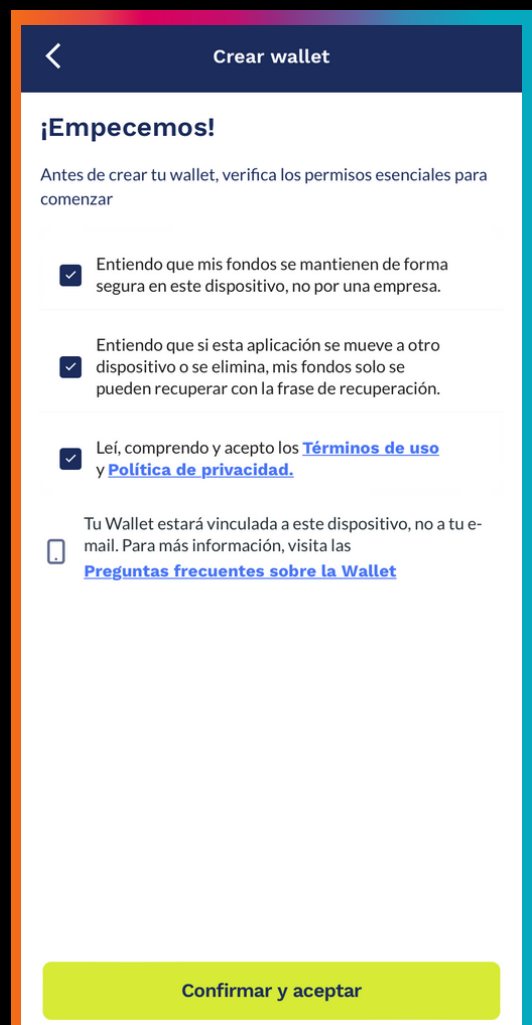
Crear wallet

¡Empecemos!

Antes de crear tu wallet, verifica los permisos esenciales para comenzar

Entiendo que mis fondos se mantienen de forma segura en este dispositivo, no por una empresa.

Entiendo que si esta aplicación se mueve a otro dispositivo o se elimina, mis fondos solo se pueden recuperar con la frase de recuperación.

Leí, comprendo y acepto los Términos de uso y Política de privacidad.

Tu Wallet estará vinculada a este dispositivo, no a tu e-mail. Para más información, visita las Preguntas frecuentes sobre la Wallet

Confirmar y aceptar